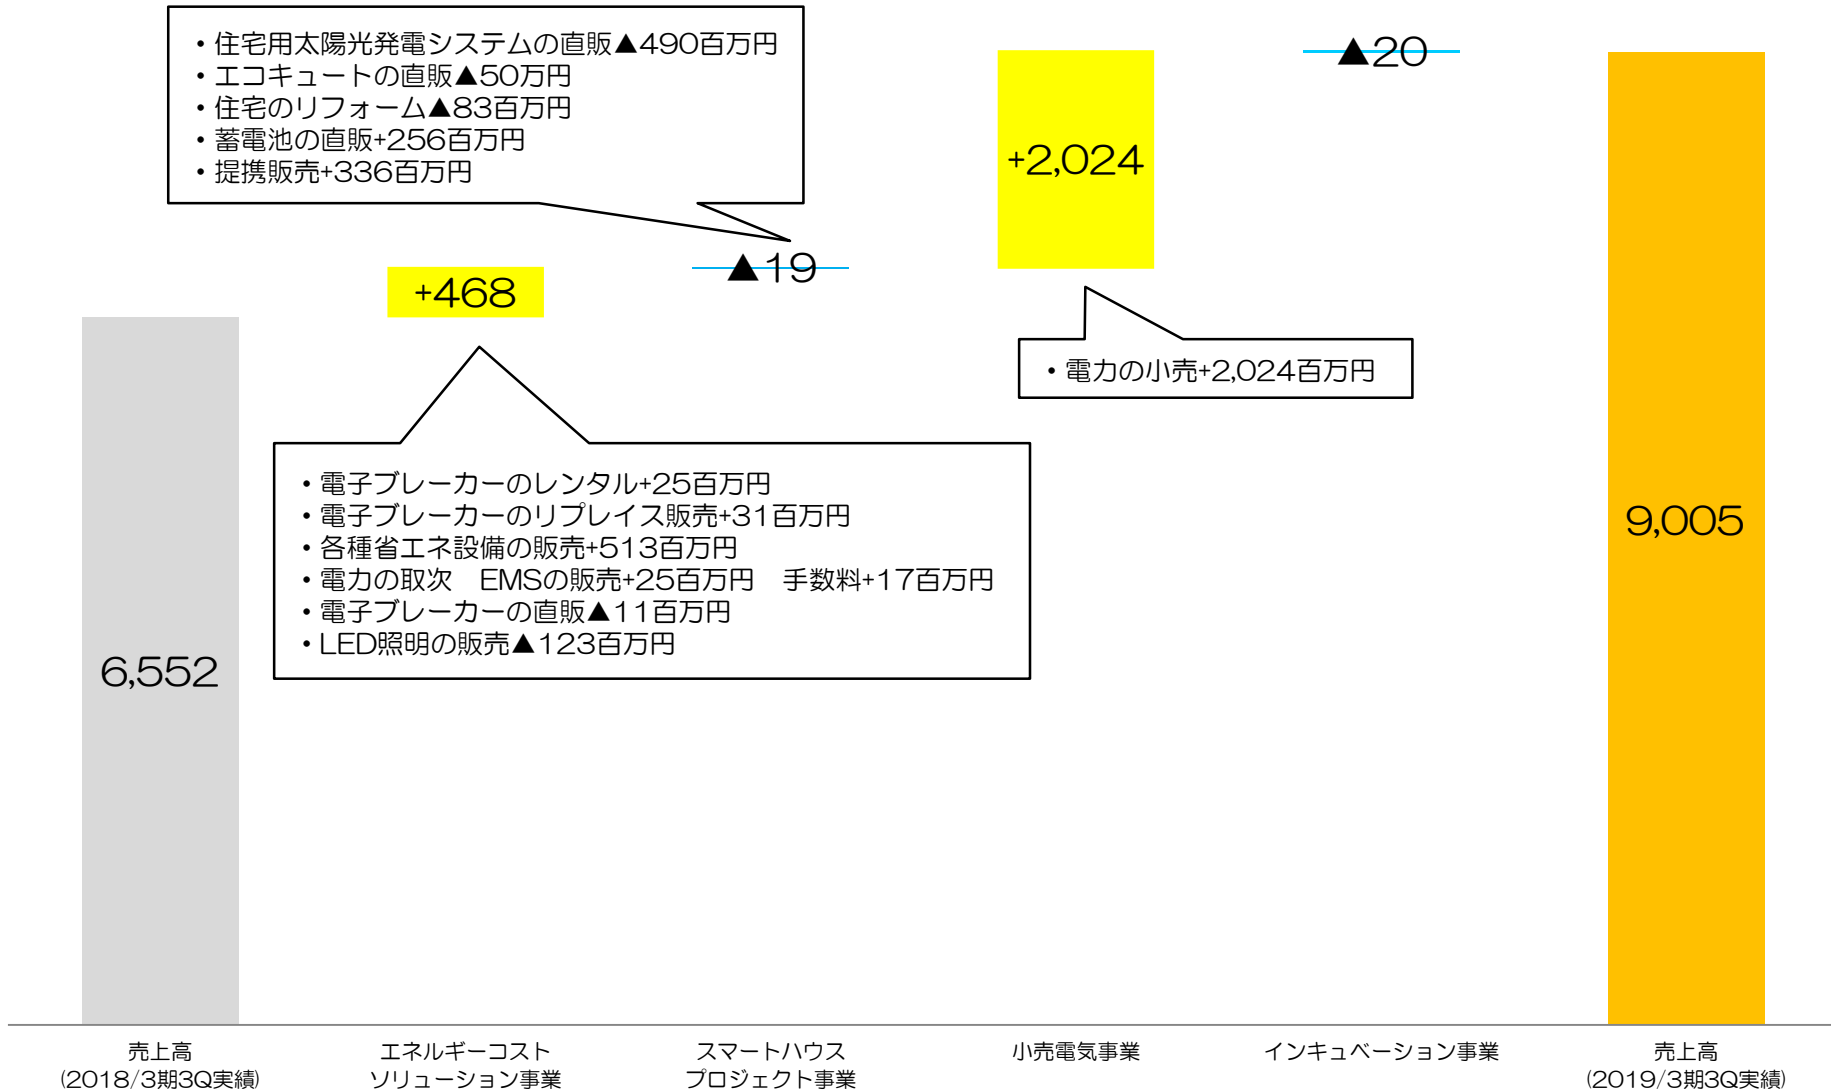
・住宅用太陽光発電システムの直販▲490百万円
・エコキュートの直販▲50万円
・住宅のリフォーム▲83百万円
・蓄電池の直販+256百万円
・提携販売+336百万円

▲20

+2,024

▲19

+468

・電力の小売+2,024百万円

・電子ブレーカーのレンタル+25百万円
・電子ブレーカーのリプレイス販売+31百万円
・各種省エネ設備の販売+513百万円
・電力の取次　EMSの販売+25百万円　手数料+17百万円
・電子ブレーカーの直販▲11百万円
・LED照明の販売▲123百万円

9,005

6,552

売上高
(2018/3期3Q実績)

エネルギーコスト
ソリューション事業

スマートハウス
プロジェクト事業

小売電気事業

インキュベーション事業

売上高
(2019/3期3Q実績)